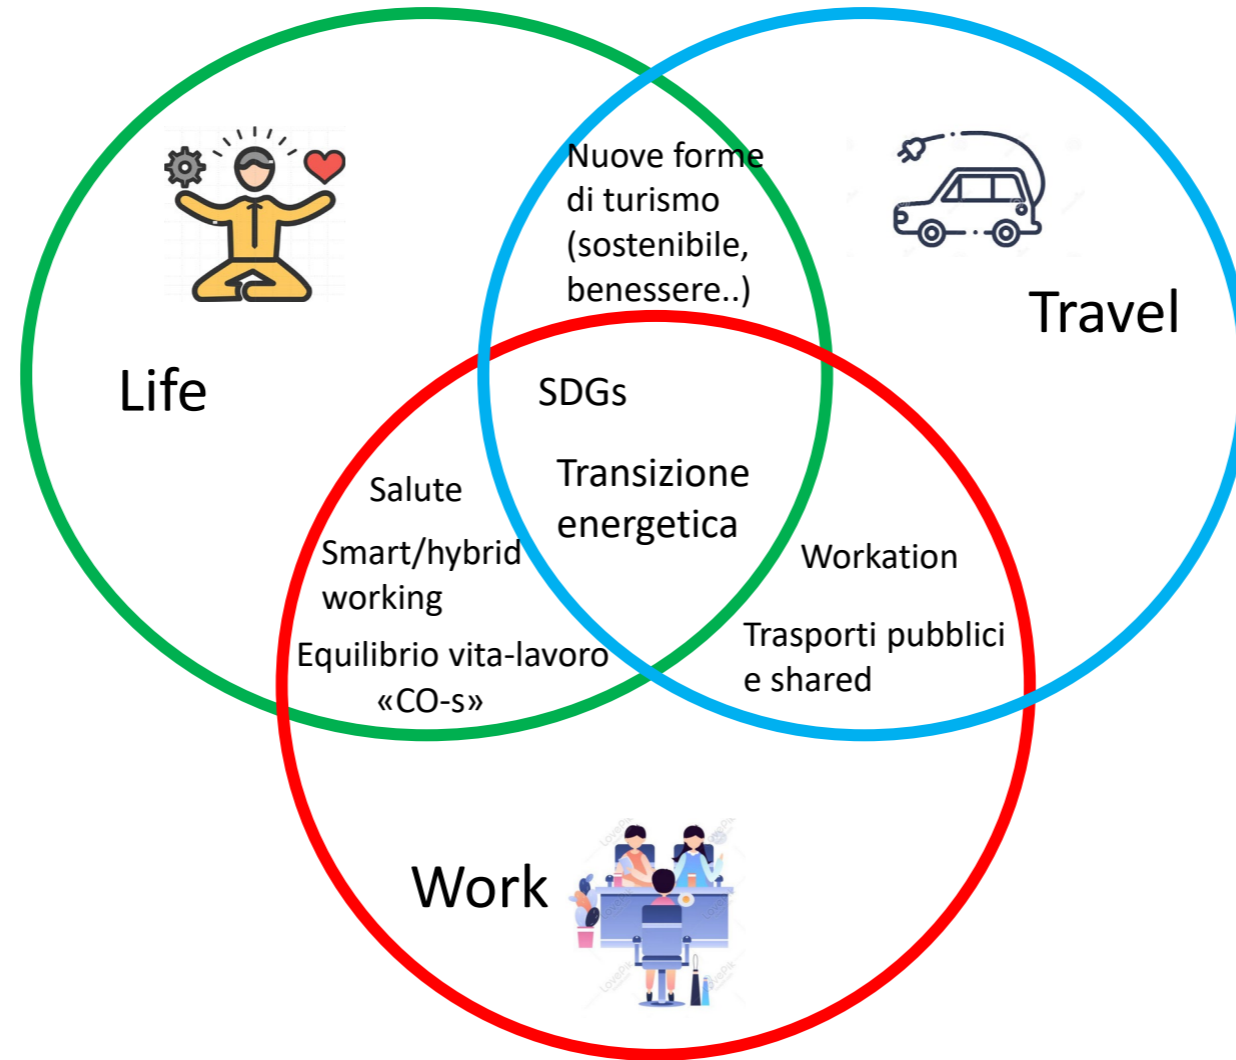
Nuove forme di turismo (sostenibile, benessere..)

Travel

Life

SDGs

Transizione energetica

Salute

Smart/hybrid working

Equilibrio vita-lavoro «CO-s»

Workation

Trasporti pubblici e shared

Work